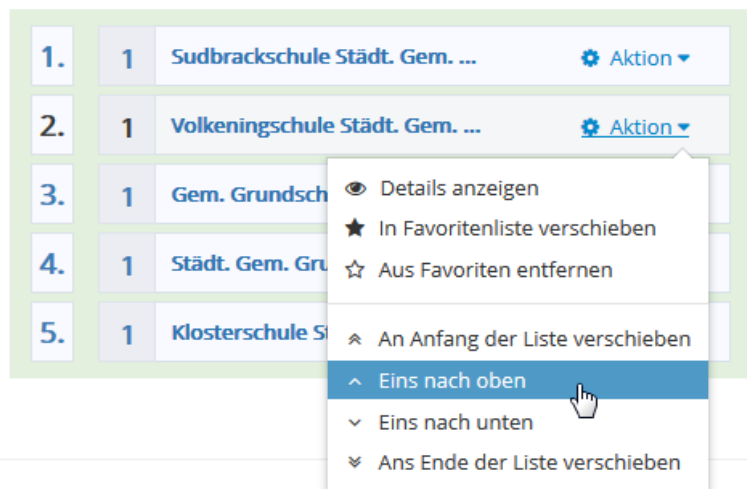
1. 1 Sudbrackschule Städt. Gem. ... Aktion

2. 1 Volkeningschule Städt. Gem. ... Aktion

3. 1 Gem. Grundsch

4. 1 Städt. Gem. Gru

5. 1 Klosterschule St

Details anzeigen
In Favoritenliste verschieben
Aus Favoriten entfernen
An Anfang der Liste verschieben
Eins nach oben
Eins nach unten
Ans Ende der Liste verschieben